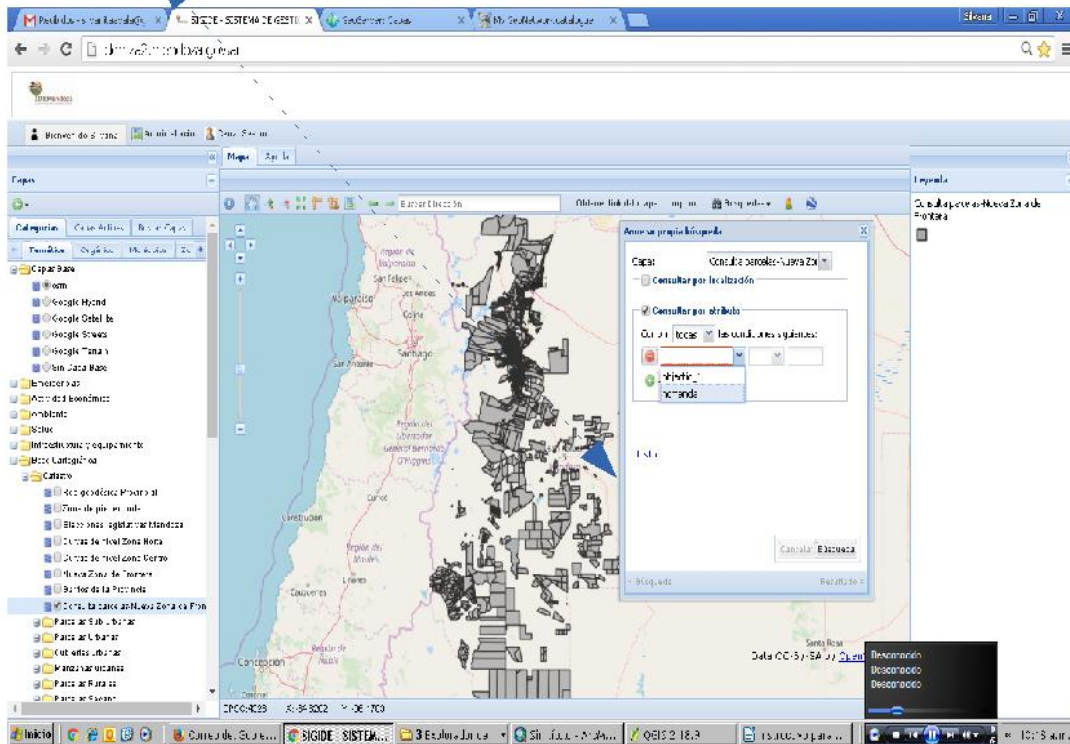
SIGIDE - SISTEMA DE GESTI ×

Bienvenido al sistema

Mapa Ayuda

Capas

Categorías

Capas Base

osm

Google Hybrid

Google Satellite

Google Streets

Google Terrain

Sin Capa Base

Emergencias

Actividad Económica

Ambiente

Salud

Infraestructura y equipamiento

Base Cartográfica

Catastro

Red geodésica Provincial

Zona de piedemonte

Elecciones legislativas Mendoza

Curvas de nivel Zona Norte

Curvas de nivel Zona Centro

Nueva Zona de Frontera

Límites de la Provincia

Consulta parcelas Nueva Zona de Fron

Parcelas Sub urbanas

Parcelas Urbanas

Cuadras urbanas

Manzanas urbanas

Parcelas Rurales

Buscar Dirección

Arme su propia búsqueda

Capa: Consulta parcelas Nueva Zo

Consultar por localización

Consultar por atributo

Con un todas de las condiciones siguientes:

objectid_1

nomenda

Cancelar Búsqueda

Búsqueda

Resultados

Leyenda

Consulta parcelas Nueva Zona de Frontera

Valparaíso

San Felipe

Santiago

San Antonio

Curicó

Constitución

Linares

Cauquenes

Concepción

Santa Rosa

Data CC-By-SA by OpenStreetMap

Desconocido

Desconocido

Desconocido

EPSG:4326

Inicio

SIGIDE - SISTEM...

QGIS 2.18.3